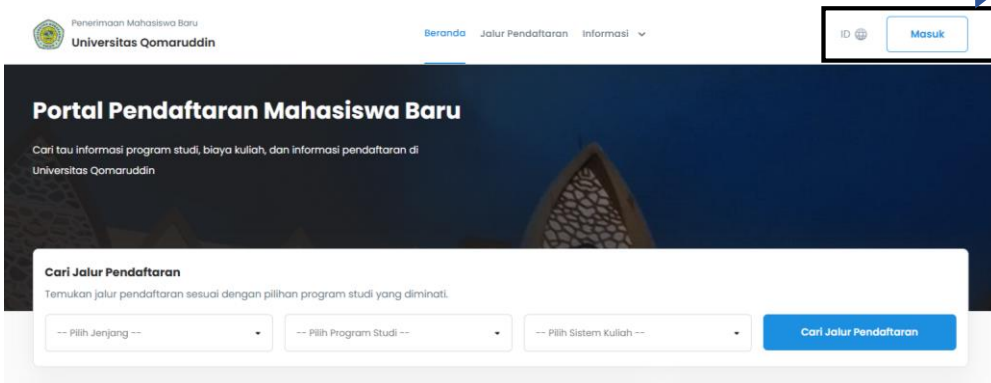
Penerimaan Mahasiswa Baru
Universitas Qomaruddin

Beranda Jalur Pendaftaran Informasi

ID Masuk

Portal Pendaftaran Mahasiswa Baru

Cari tau informasi program studi, biaya kuliah, dan informasi pendaftaran di Universitas Qomaruddin

Cari Jalur Pendaftaran

Temukan jalur pendaftaran sesuai dengan pilihan program studi yang diminati.

-- Pilih Jenjang --

-- Pilih Program Studi --

-- Pilih Sistem Kuliah --

Cari Jalur Pendaftaran